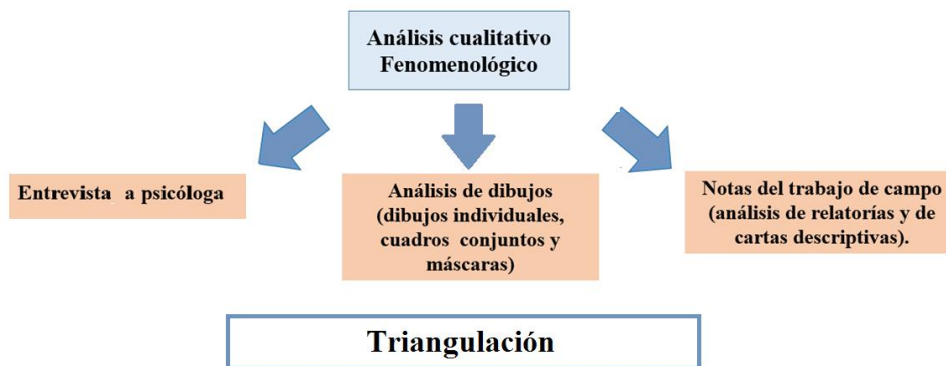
Análisis cualitativo
Fenomenológico

Entrevista a psicóloga

Análisis de dibujos (dibujos individuales, cuadros conjuntos y máscaras)

Notas del trabajo de campo (análisis de relatorías y de cartas descriptivas).

Triangulación